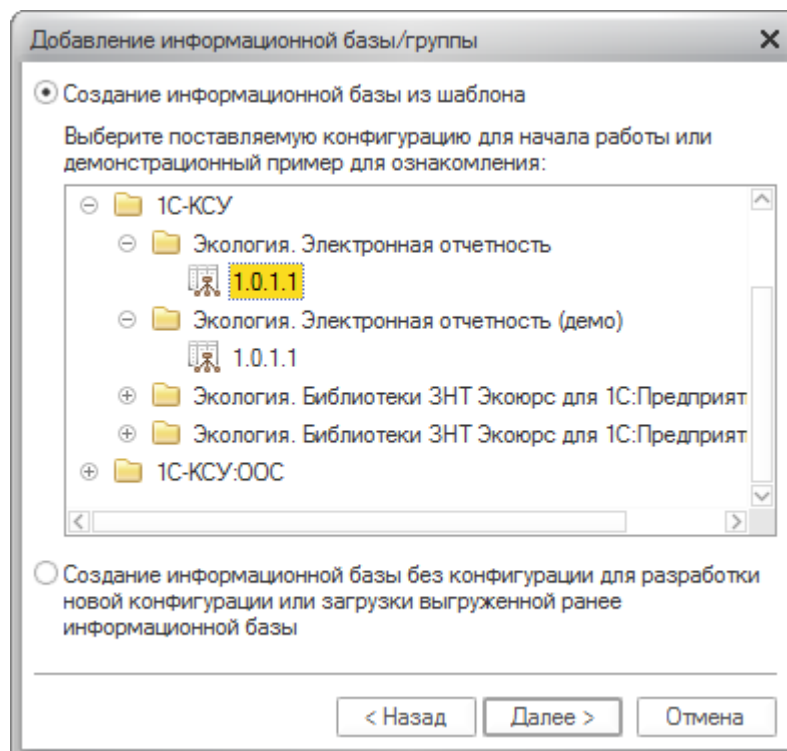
Добавление информационной базы/группы

Создание информационной базы из шаблона

Выберите поставляемую конфигурацию для начала работы или демонстрационный пример для ознакомления:

1С-КСУ
Экология. Электронная отчетность
1.0.1.1
Экология. Электронная отчетность (демо)
1.0.1.1
Экология. Библиотеки ЗНТ Экоюрс для 1С:Предприят
Экология. Библиотеки ЗНТ Экоюрс для 1С:Предприят
1С-КСУ:ООС

Создание информационной базы без конфигурации для разработки новой конфигурации или загрузки выгруженной ранее информационной базы

< Назад
Далее >
Отмена